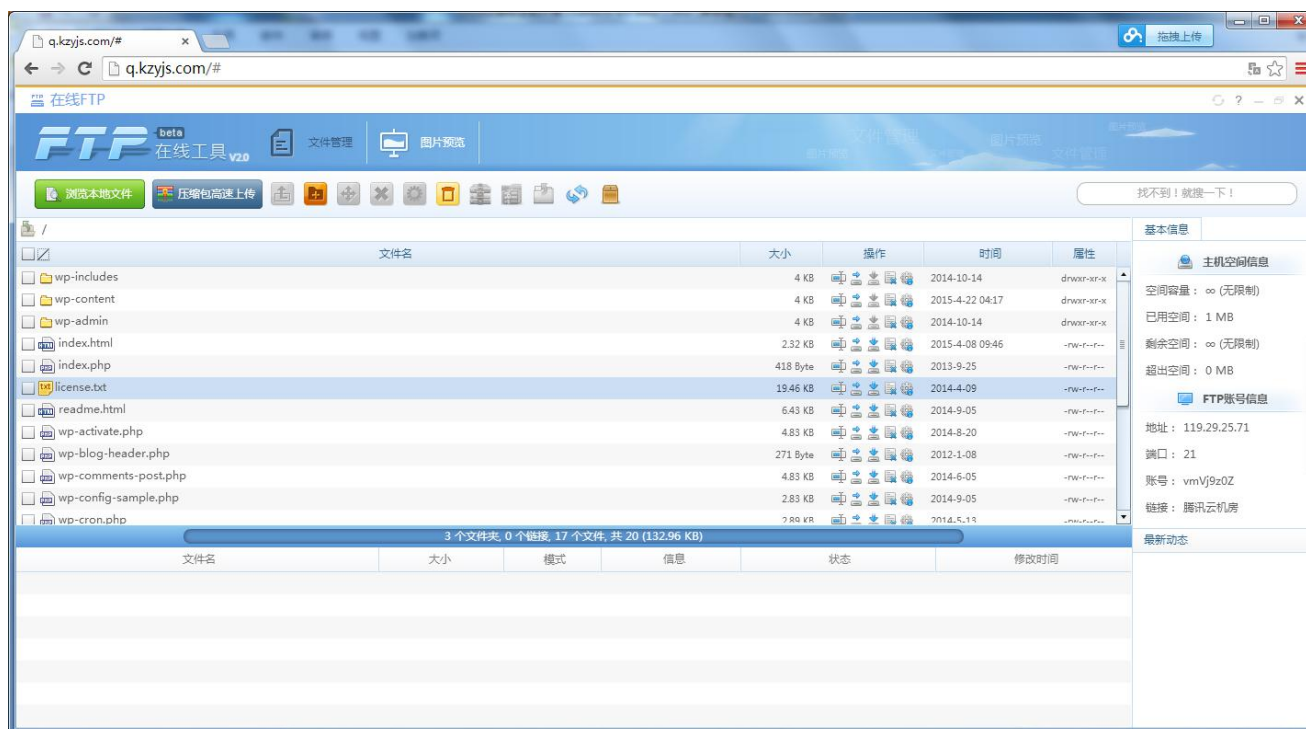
q.kzyjs.com/#

拖拽上传

q.kzyjs.com/#

在线FTP

FTP beta 在线工具 V2.0

文件管理

图片预览

浏览本地文件

压缩包高速上传

找不到！就搜一下！

/

| 文件名 | 大小 | 操作 | 时间 | 属性 |
|---|---|---|---|---|
| wp-includes | 4 KB | | 2014-10-14 | drwxr-xr-x |
| wp-content | 4 KB | | 2015-4-22 04:17 | drwxr-xr-x |
| wp-admin | 4 KB | | 2014-10-14 | drwxr-xr-x |
| index.html | 2.32 KB | | 2015-4-08 09:46 | -rw-r--r-- |
| index.php | 418 Byte | | 2013-9-25 | -rw-r--r-- |
| license.txt | 19.46 KB | | 2014-4-09 | -rw-r--r-- |
| readme.html | 6.43 KB | | 2014-9-05 | -rw-r--r-- |
| wp-activate.php | 4.83 KB | | 2014-8-20 | -rw-r--r-- |
| wp-blog-header.php | 271 Byte | | 2012-1-08 | -rw-r--r-- |
| wp-comments-post.php | 4.83 KB | | 2014-6-05 | -rw-r--r-- |
| wp-config-sample.php | 2.83 KB | | 2014-9-05 | -rw-r--r-- |
| wp-cron.php | 2.89 KB | | 2014-5-13 | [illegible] |

3 个文件夹, 0 个链接, 17 个文件, 共 20 (132.96 KB)

| 文件名 | 大小 | 模式 | 信息 | 状态 | 修改时间 |
|---|---|---|---|---|---|

基本信息

主机空间信息

空间容量： ∞ (无限制)

已用空间： 1 MB

剩余空间： ∞ (无限制)

超出空间： 0 MB

FTP账号信息

地址： 119.29.25.71

端口： 21

账号： vmVj9z0Z

链接： 腾讯云机房

最新动态